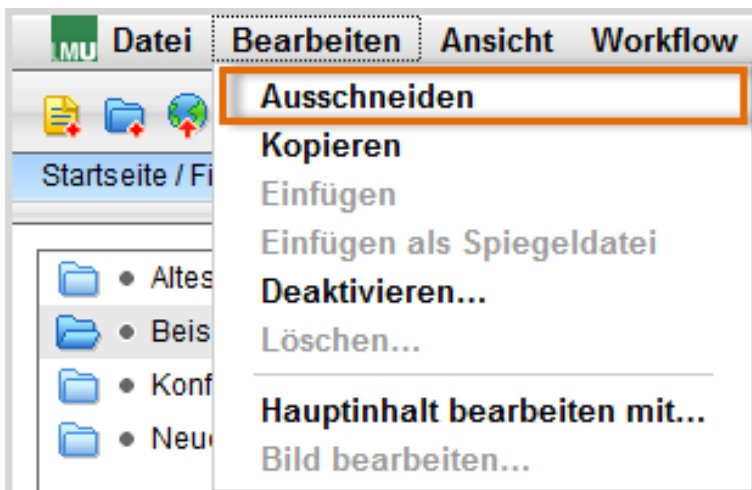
LMU Datei Bearbeiten Ansicht Workflow

Ausschneiden
Kopieren
Einfügen
Einfügen als Spiegeldatei
Deaktivieren...
Löschen...
Hauptinhalt bearbeiten mit...
Bild bearbeiten...

Startseite / Fi

Altes
Beis
Konf
Neu